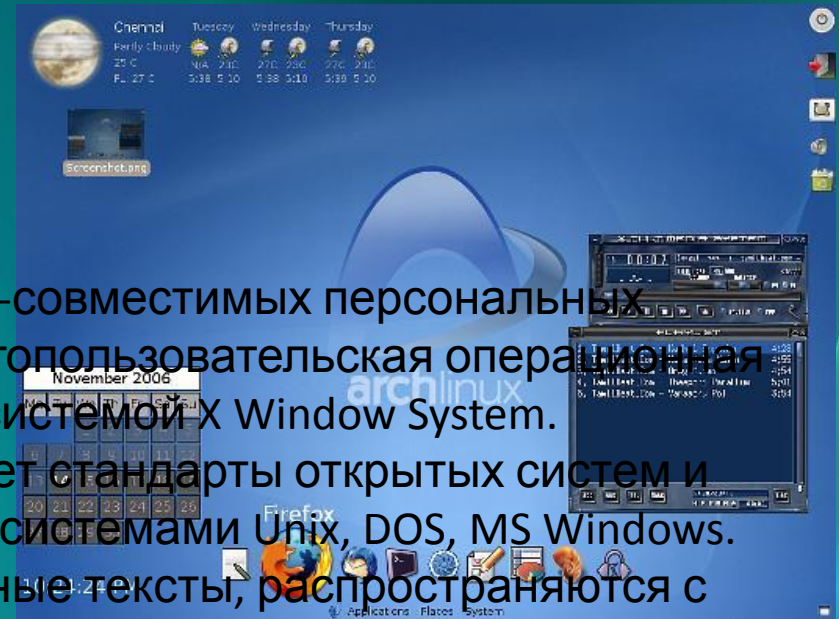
Chennai Partly Cloudy 25 C F... 27 C
Tuesday N/A 5:38 5:10
Wednesday 5:38 5:10
Thursday 5:38 5:10

Screenshot.png

-совместимых персональных
гопользовательская операционная
истемой X Window System.
ет стандарты открытых систем и
системами Unix, DOS, MS Windows.
ные тексты, распространяются с

November 2006

archlinux

Firefox

Applications Places System